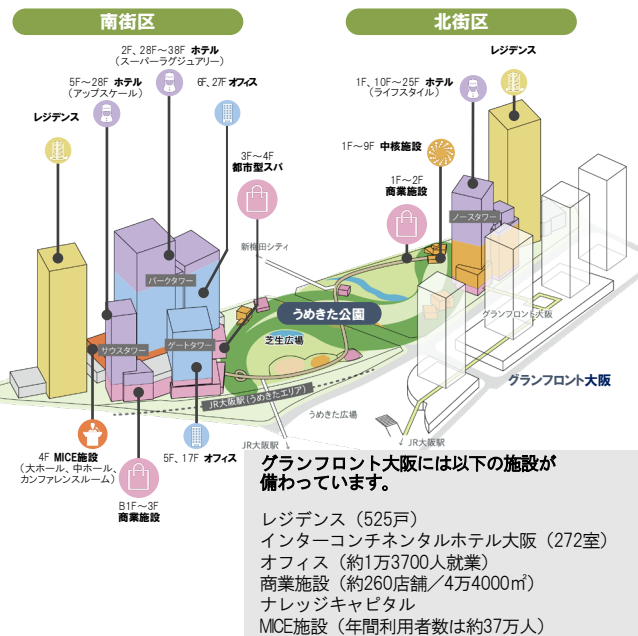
南街区

北街区

2F、28F～38F ホテル
（スーパーラグジュアリー）

5F～28F ホテル
（アップスケール）

6F、27F オフィス

レジデンス

3F～4F
都市型スパ

新梅田シティ

パークタワー

サウスタワー

ゲートタワー

うめきた公園

芝生広場

JR大阪駅（うめきたエリア）

うめきた広場

JR大阪駅

4F MICE施設
（大ホール、中ホール、カンファレンスルーム）

B1F～3F
商業施設

5F、17F オフィス

レジデンス

1F、10F～25F ホテル
（ライフスタイル）

1F～9F 中核施設

1F～2F
商業施設

ノースタワー

グランフロント大阪

グランフロント大阪

グランフロント大阪には以下の施設が備わっています。

レジデンス（525戸）
インターコンチネンタルホテル大阪（272室）
オフィス（約1万3700人就業）
商業施設（約260店舗／4万4000㎡）
ナレッジキャピタル
MICE施設（年間利用者数は約37万人）